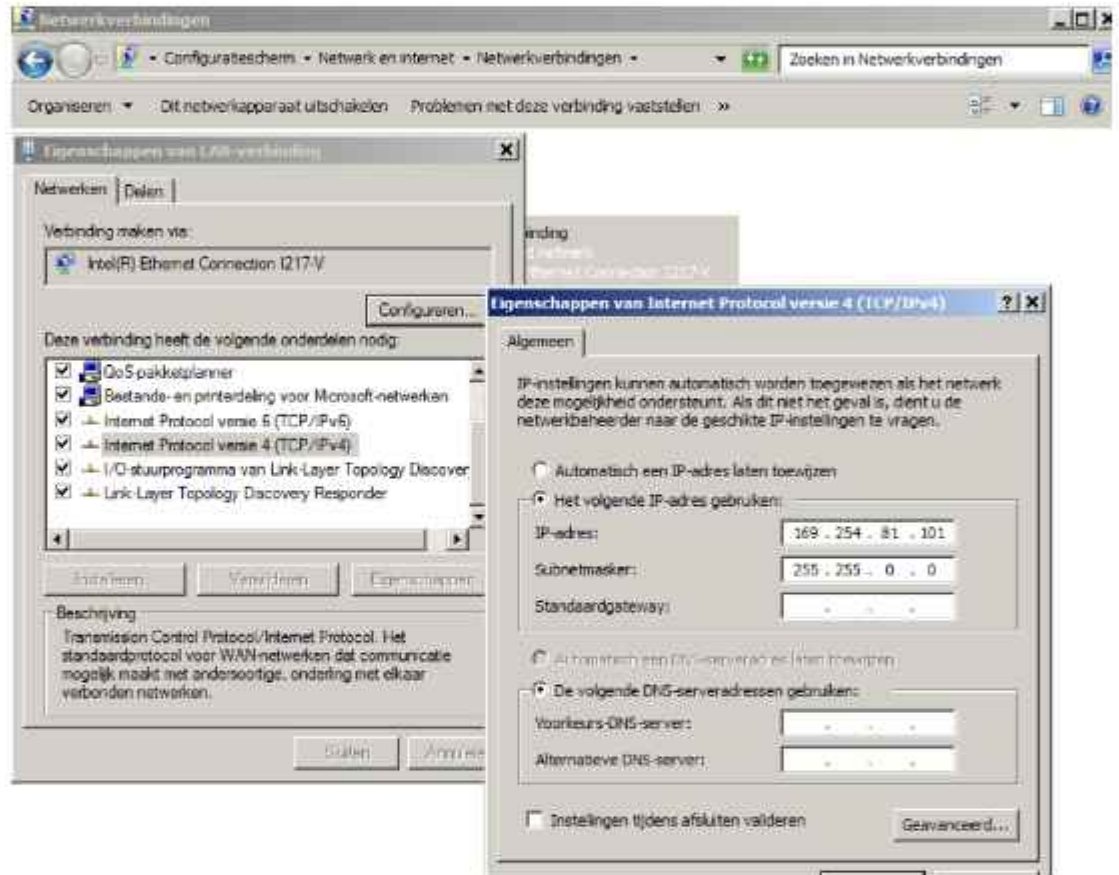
Netwerkverbindingen

Configuratiescherm ▸ Netwerk en internet ▸ Netwerkverbindingen ▸

Zoeken in Netwerkverbindingen

Organiseren ▾ Dit netwerkapparaat uitschakelen Problemen met deze verbinding vaststellen »

Eigenschappen van LAN-verbinding

Netwerken | Delen

Verbinding maken via:

Intel(R) Ethernet Connection I217-V

Configureren...

Deze verbinding heeft de volgende onderdelen nodig:

QoS-pakketplanner
Bestands- en printerdeling voor Microsoft-netwerken
Internet Protocol versie 6 (TCP/IPv6)
Internet Protocol versie 4 (TCP/IPv4)
I/O-stuurprogramma van Link-Layer Topology Discover
Link-Layer Topology Discovery Responder

Installeren... Verwijderen Eigenschappen

Beschrijving
Transmission Control Protocol/Internet Protocol. Het standaardprotocol voor WAN-netwerken dat communicatie mogelijk maakt met andersoortige, onderling met elkaar verbonden netwerken.

Sluiten Annuleren

rbinding
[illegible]
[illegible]

Eigenschappen van Internet Protocol versie 4 (TCP/IPv4)

Algemeen

IP-instellingen kunnen automatisch worden toegewezen als het netwerk deze mogelijkheid ondersteunt. Als dit niet het geval is, dient u de netwerkbeheerder naar de geschikte IP-instellingen te vragen.

Automatisch een IP-adres laten toewijzen

Het volgende IP-adres gebruiken:

IP-adres: 169 . 254 . 81 . 101

Subnetmasker: 255 . 255 . 0 . 0

Standaardgateway: . . .

Automatisch een DNS-serveradres laten toewijzen

De volgende DNS-serveradressen gebruiken:

Voorkeurs-DNS-server: . . .

Alternatieve DNS-server: . . .

Instellingen tijdens afsluiten valideren

Geavanceerd...